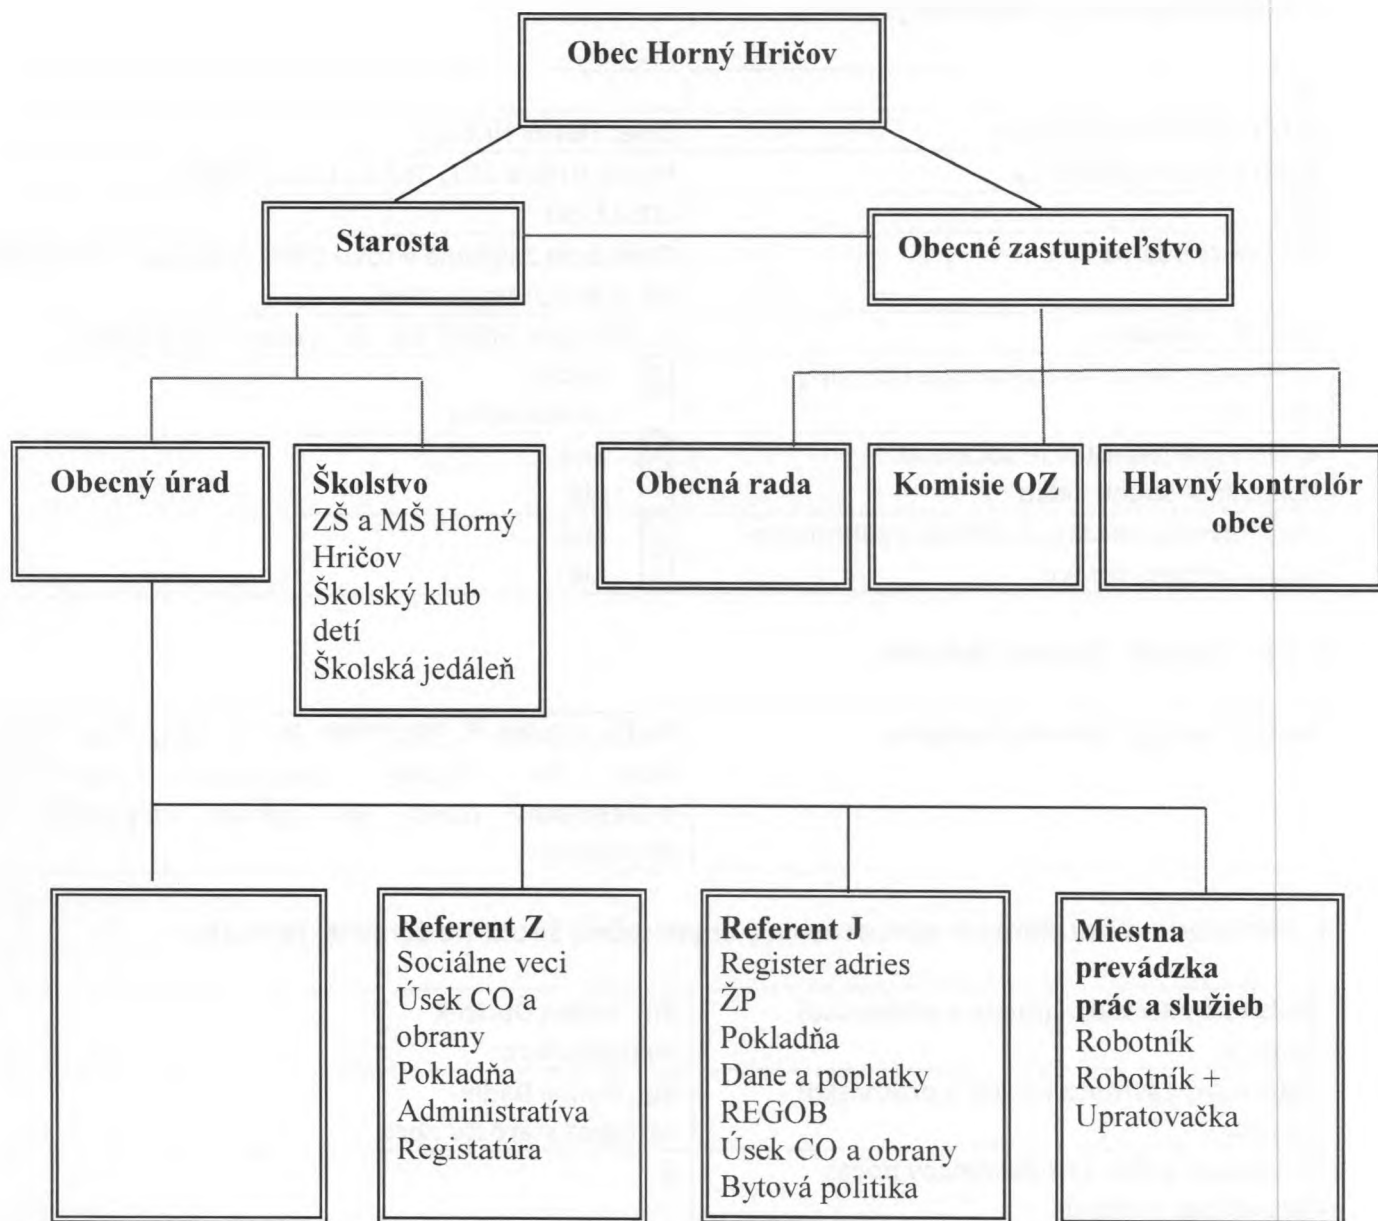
Obec Horný Hričov

Starosta

Obecné zastupiteľstvo

Obecný úrad

Školstvo
ZŠ a MŠ Horný Hričov
Školský klub detí
Školská jedáleň

Obecná rada

Komisie OZ

Hlavný kontrolór obce

Referent Z
Sociálne veci
Úsek CO a obrany
Pokladňa
Administratíva
Registatúra

Referent J
Register adries
ŽP
Pokladňa
Dane a poplatky
REGOB
Úsek CO a obrany
Bytová politika

Miestna prevádzka prác a služieb
Robotník
Robotník +
Upratovačka